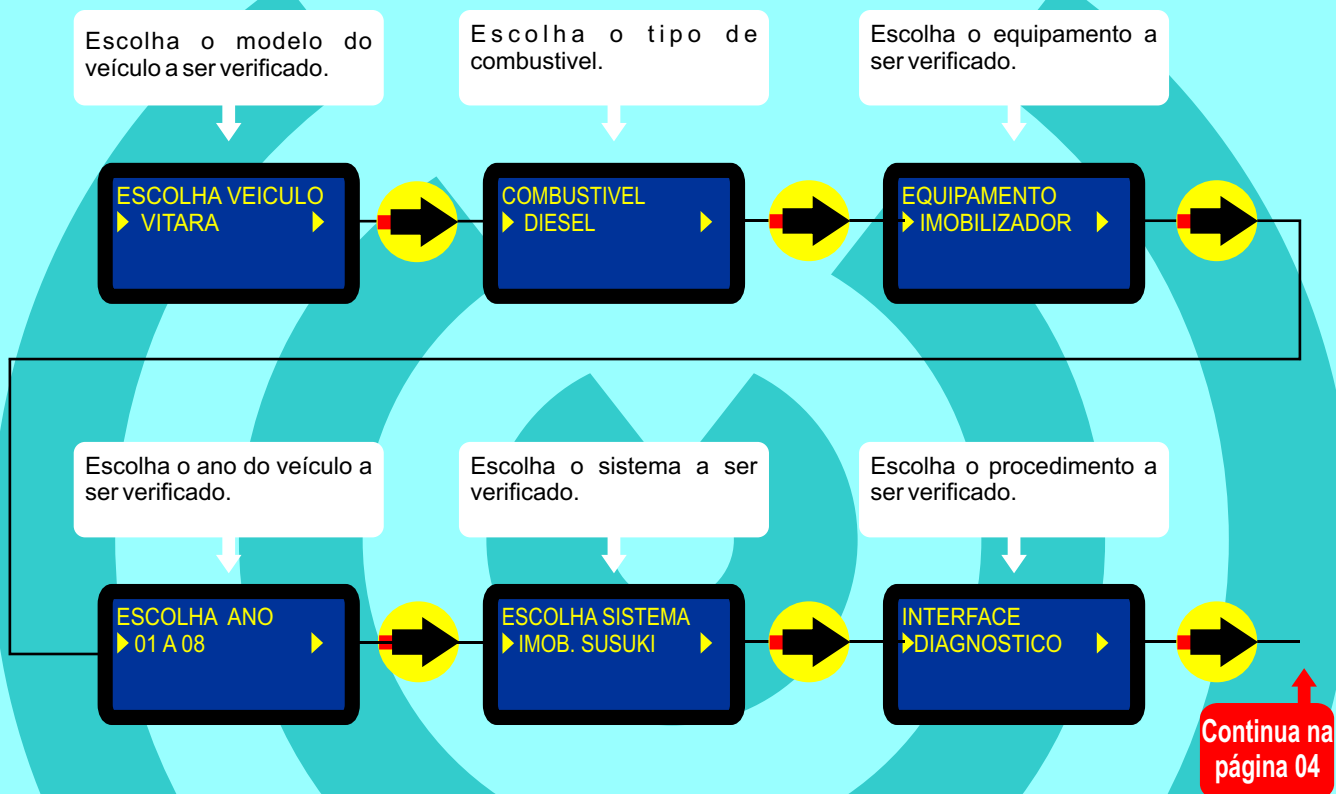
Escolha o modelo do veículo a ser verificado.

Escolha o tipo de combustivel.

Escolha o equipamento a ser verificado.

ESCOLHA VEICULO
VITARA

COMBUSTIVEL
DIESEL

EQUIPAMENTO
IMOBILIZADOR

Escolha o ano do veículo a ser verificado.

Escolha o sistema a ser verificado.

Escolha o procedimento a ser verificado.

ESCOLHA ANO
01 A 08

ESCOLHA SISTEMA
IMOB. SUSUKI

INTERFACE
DIAGNOSTICO

Continua na página 04